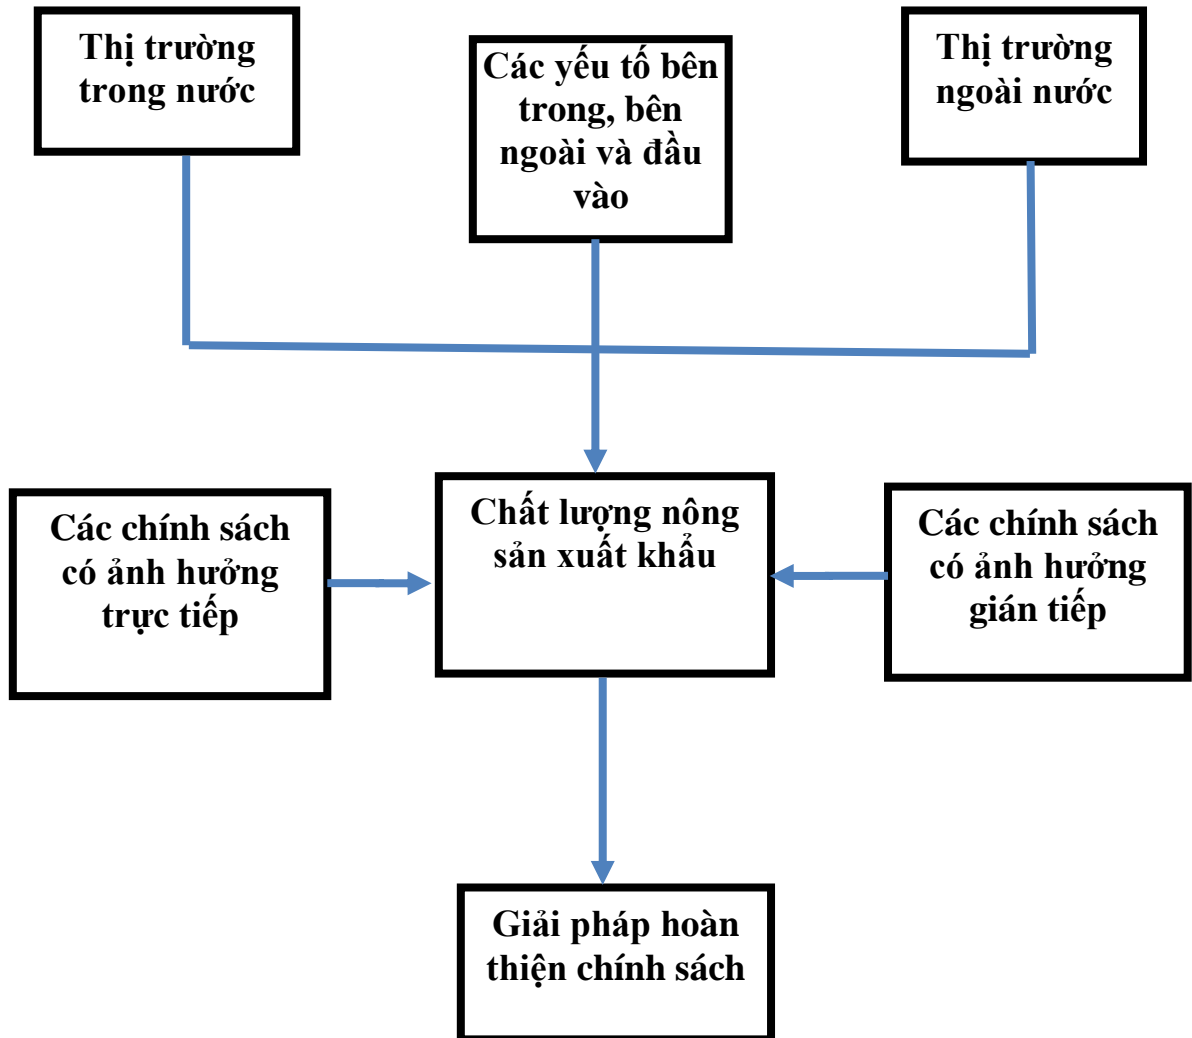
Thị trường trong nước

Các yếu tố bên trong, bên ngoài và đầu vào

Thị trường ngoài nước

Các chính sách có ảnh hưởng trực tiếp

Chất lượng nông sản xuất khẩu

Các chính sách có ảnh hưởng gián tiếp

Giải pháp hoàn thiện chính sách